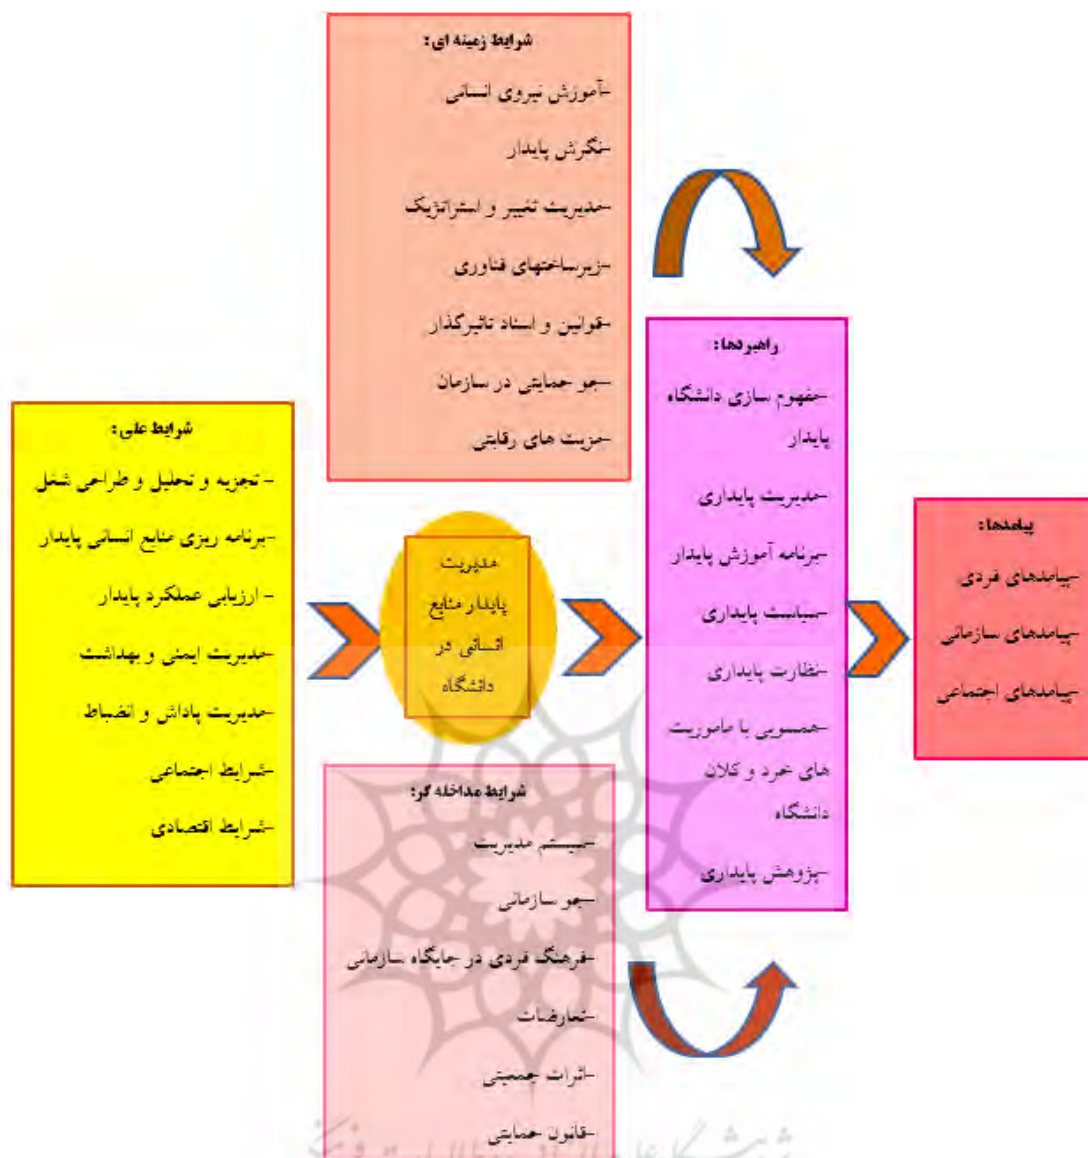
شرایط زمینه ای:
-آموزش نیروی انسانی
-نگرش پایدار
-مدیریت تغییر و استراتژیک
-زیرساختهای فناوری
-قوانین و اسناد تاثیرگذار
-جو حمایتی در سازمان
-مزیت های رقابتی

شرایط علی:
- تجزیه و تحلیل و طراحی شغل
-برنامه ریزی منابع انسانی پایدار
- ارزیابی عملکرد پایدار
-مدیریت ایمنی و بهداشت
-مدیریت پاداش و انضباط
-شرایط اجتماعی
-شرایط اقتصادی

مدیریت پایدار منابع انسانی در دانشگاه

راهبردها:
-مفهوم سازی دانشگاه پایدار
-مدیریت پایداری
-برنامه آموزش پایدار
-سیاست پایداری
-نظارت پایداری
-همسویی با ماموریت های خرد و کلان دانشگاه
-پژوهش پایداری

پیامدها:
-پیامدهای فردی
-پیامدهای سازمانی
-پیامدهای اجتماعی

شرایط مداخله گر:
-سیستم مدیریت
-جو سازمانی
-فرهنگ فردی در جایگاه سازمانی
-تعارضات
-اثرات جمعیتی
-قانون حمایتی

پژوهشگاه علوم انسانی و مطالعات فرهنگی